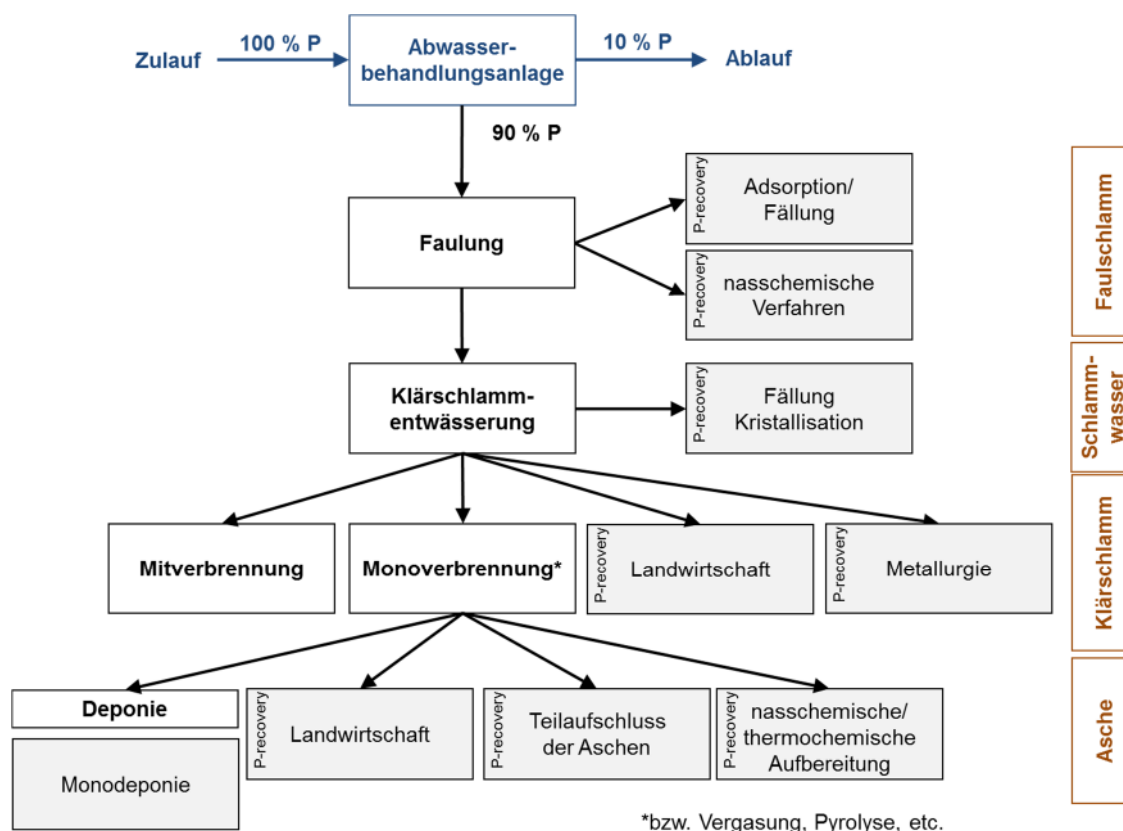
Zulauf
100 % P
Abwasserbehandlungsanlage
10 % P
Ablauf
90 % P

Faulung
P-recovery
Adsorption/ Fällung
P-recovery
nasschemische Verfahren

Klärschlammentwässerung
P-recovery
Fällung Kristallisation

Mitverbrennung
Monoverbrennung*
P-recovery
Landwirtschaft
P-recovery
Metallurgie

Deponie
Monodeponie
P-recovery
Landwirtschaft
P-recovery
Teilaufschluss der Aschen
P-recovery
nasschemische/ thermochemische Aufbereitung

Faulschlamm
Schlammwasser
Klärschlamm
Asche

*bzw. Vergasung, Pyrolyse, etc.